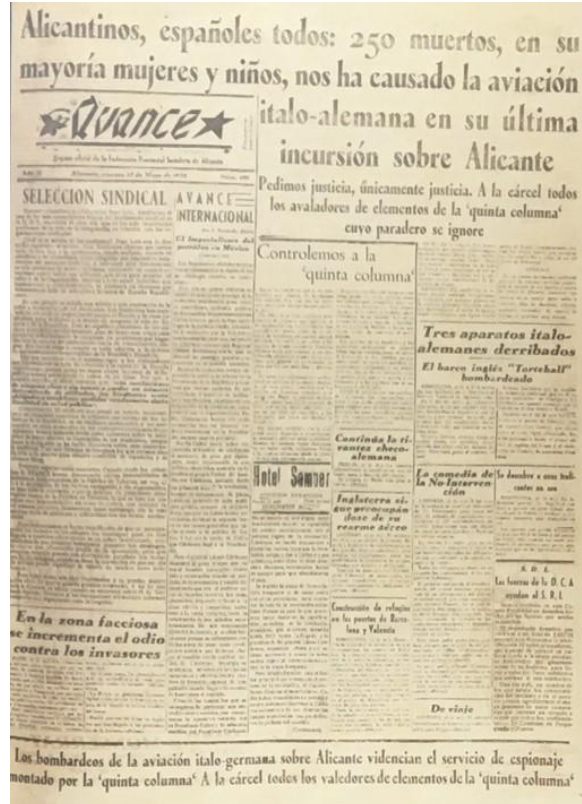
Alicantinos, españoles todos: 250 muertos, en su mayoría mujeres y niños, nos ha causado la aviación italo-alemana en su última incursión sobre Alicante

Avance

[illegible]

Pedimos justicia, únicamente justicia. A la cárcel todos los avaladores de elementos de la 'quinta columna' cuyo paradero se ignore

SELECCION SINDICAL

AVANCE INTERNACIONAL

El Imperialismo del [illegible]

Controlemos a la 'quinta columna'

Tres aparatos italo-alemanes derribados

El barco inglés "Thorpehall" bombardeado

Continúa la tirantez checo-alemana

Hotel Sempre

Inglaterra sigue preocupándose de su rearme aéreo

La comedia de la No Intervención

Construcción de refugios en los puertos de Barcelona y Valencia

S. R. I.

Los heroes de la D. C. A. ayudan al S. R. I.

En la zona facciosa se incrementa el odio contra los invasores

De viaje

Los bombardeos de la aviación italo-germana sobre Alicante videncian el servicio de espionaje montado por la 'quinta columna' A la cárcel todos los valedores de elementos de la 'quinta columna'